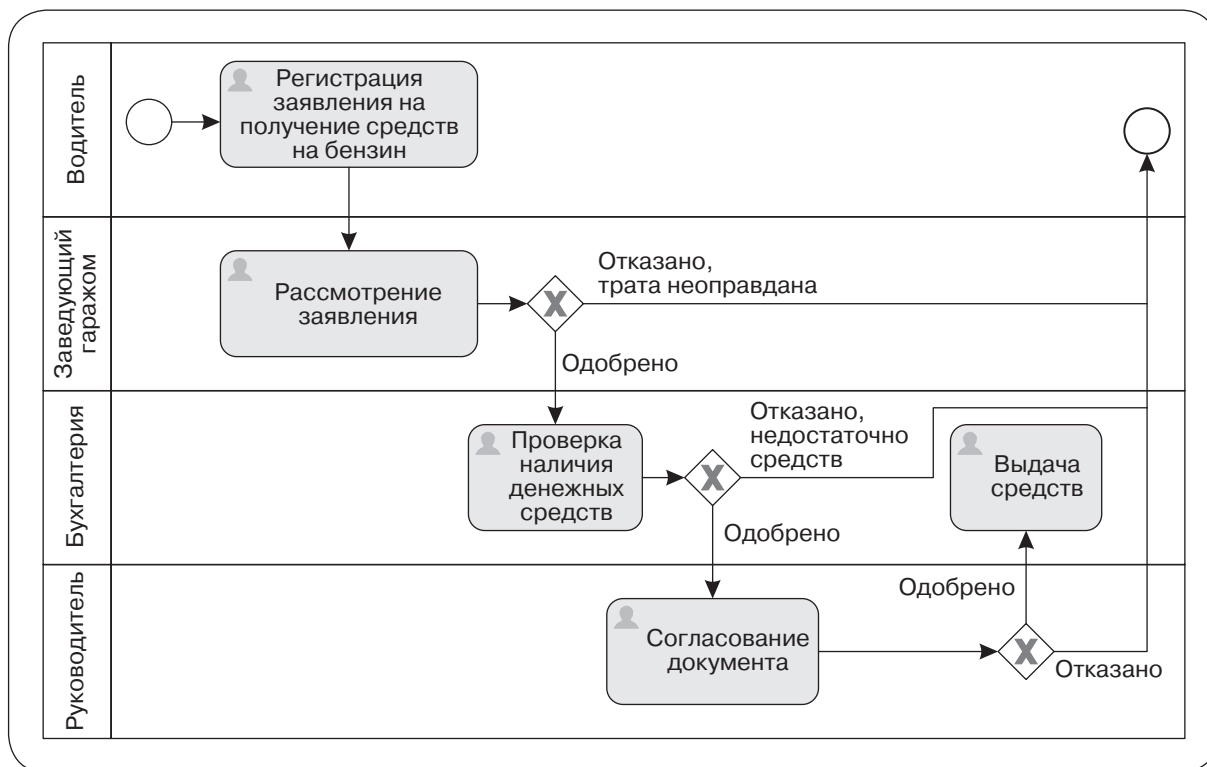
Водитель

Регистрация заявления на получение средств на бензин

Заведующий гаражом

Рассмотрение заявления

X

Отказано, трата неоправдана

Одобрено

Бухгалтерия

Проверка наличия денежных средств

X

Отказано, недостаточно средств

Выдача средств

Одобрено

Руководитель

Согласование документа

Одобрено

X

Отказано